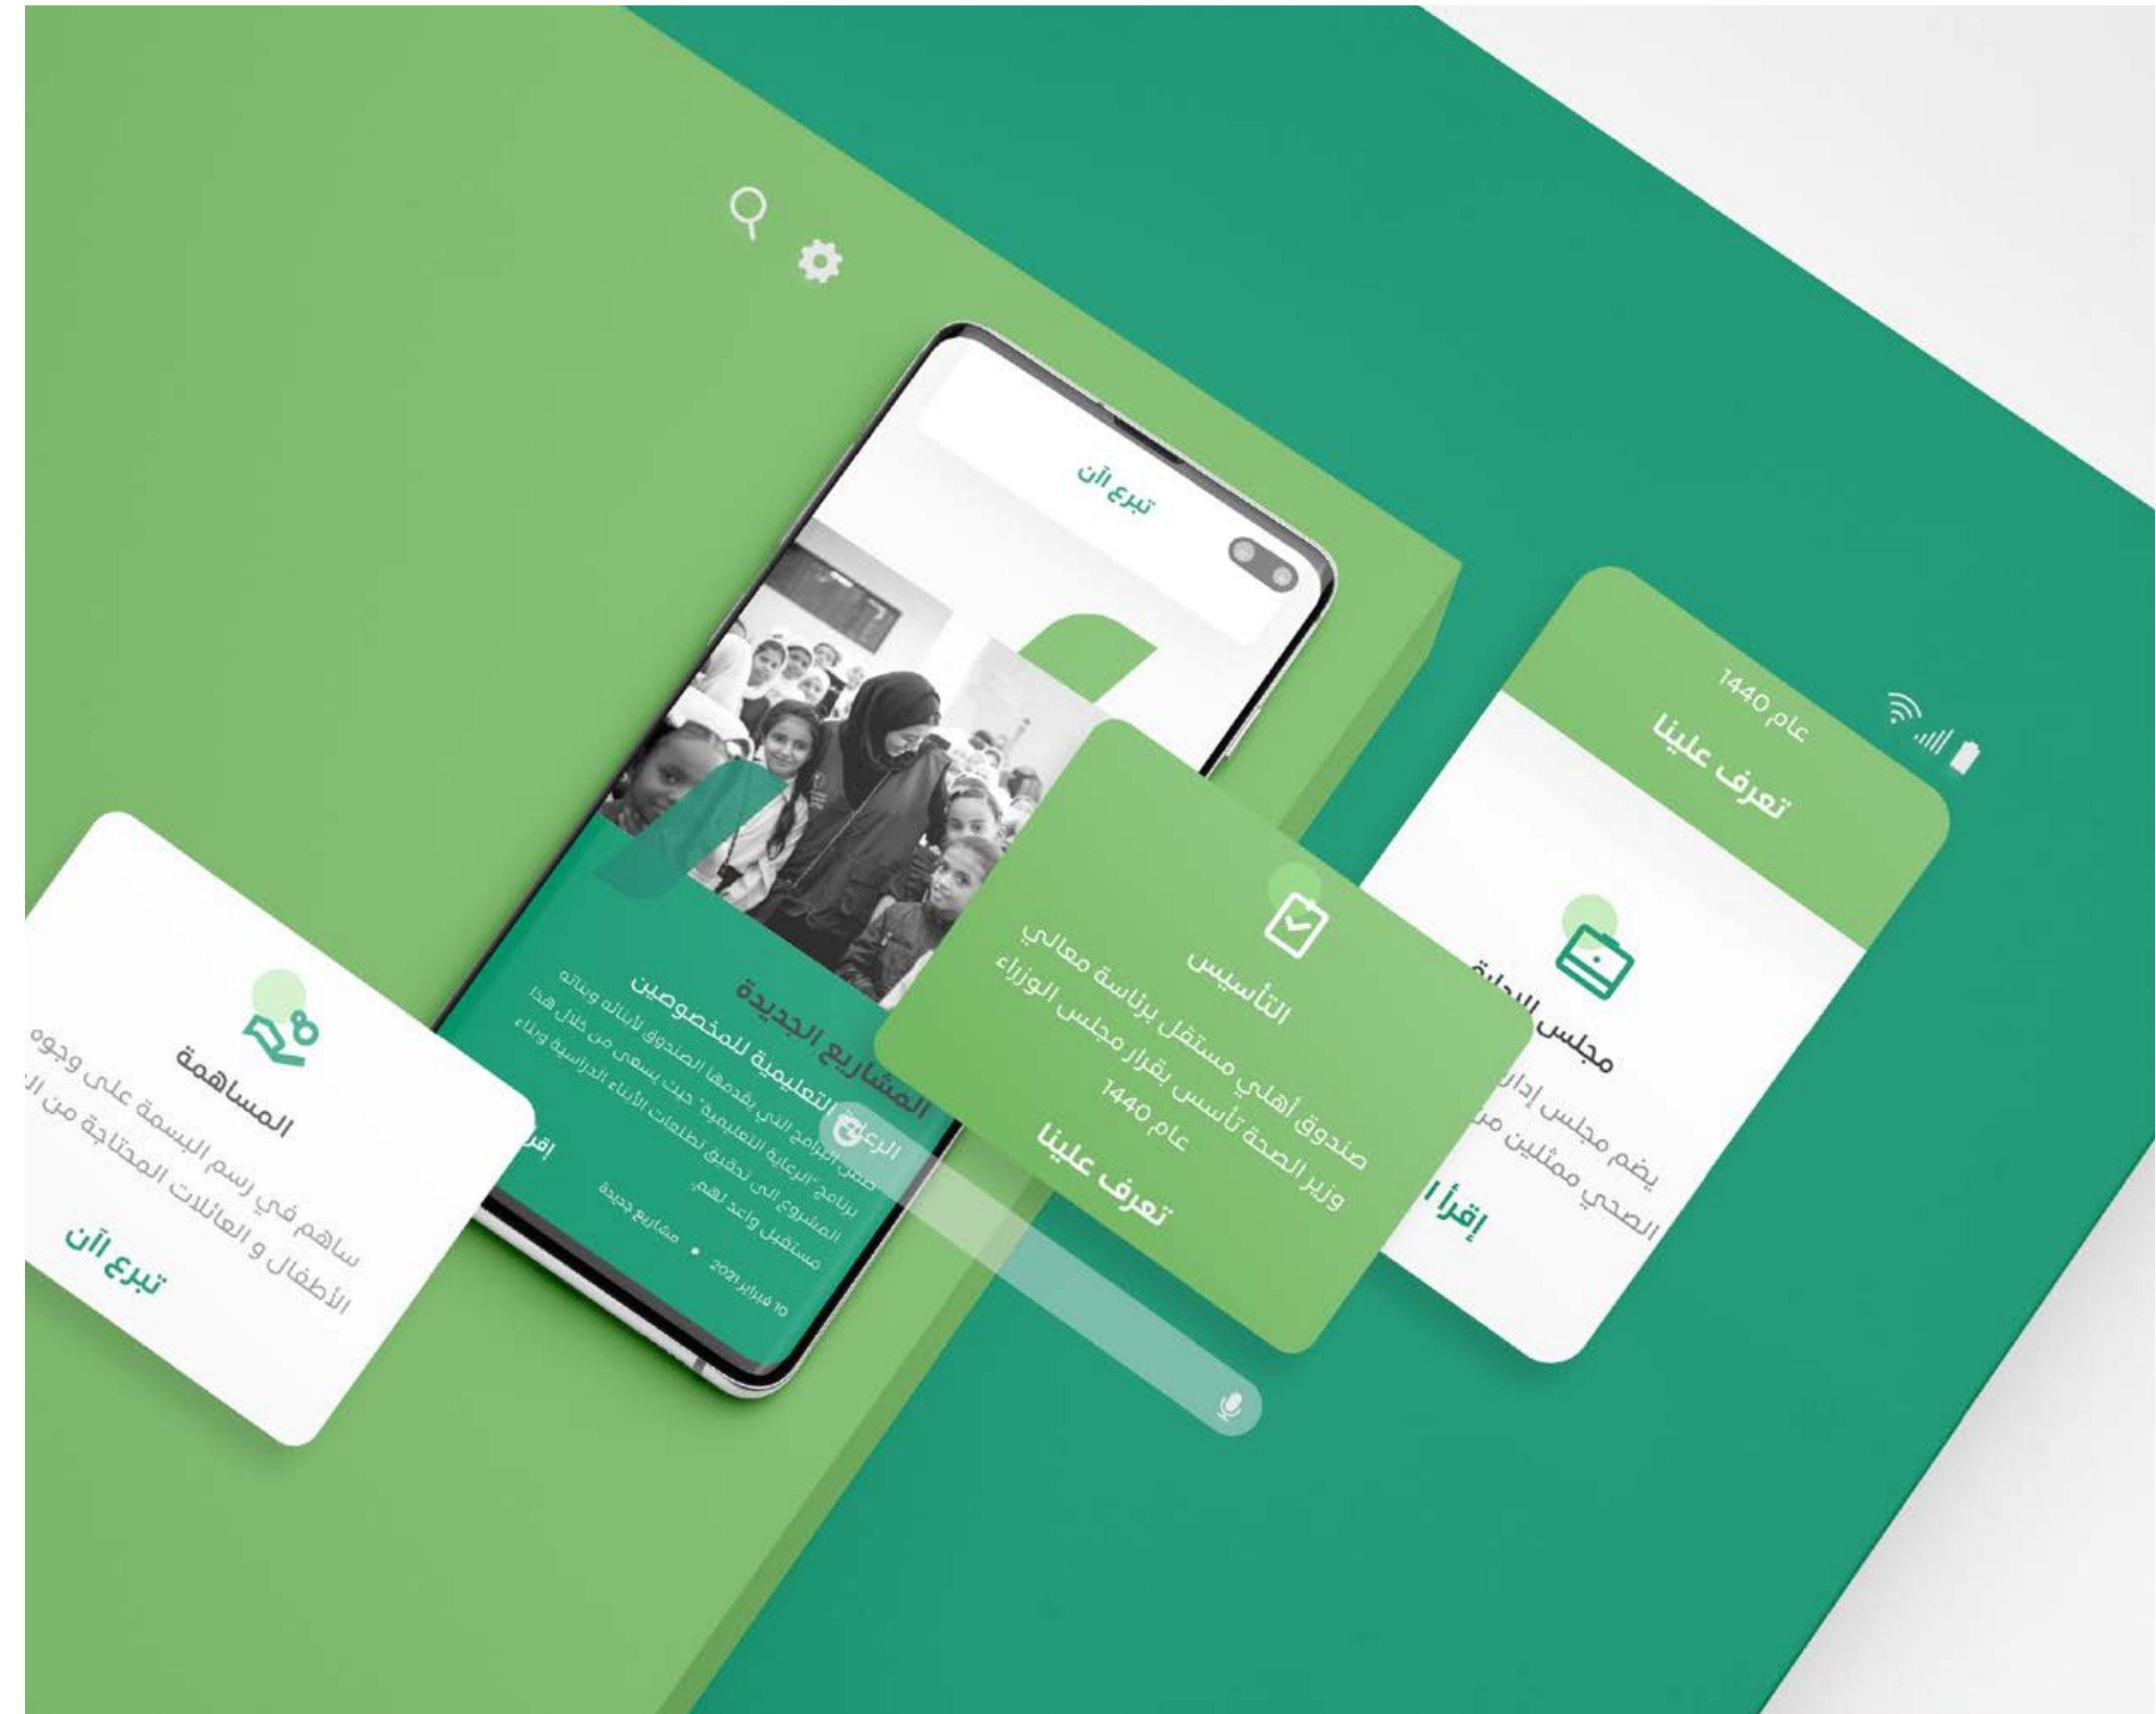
تبرع آن

المشاريع الجديدة
التعليمية للمخصوصين

ضمن البرامج التي يقدمها الصندوق لأبنائه وبناته برنامج "الرعاية التعليمية" حيث يسعى من خلال هذا المشروع الى تحقيق تطلعات الأبناء الدراسية وبناء مستقبل واعد لهم.

10 فبراير 2021 • مشاريع جديدة

إقر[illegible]

الرعا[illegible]

المساهمة

ساهم في رسم البسمة على وجوه الأطفال و العائلات المحتاجة من ال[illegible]

تبرع آن

التأسيس

صندوق أهلي مستقل برئاسة معالي وزير الصحة تأسس بقرار مجلس الوزراء عام 1440

تعرف علينا

عام 1440
تعرف علينا

مجلس الإدا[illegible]

يضم مجلس إدا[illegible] الصحي ممثلين م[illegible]

إقرأ ا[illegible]